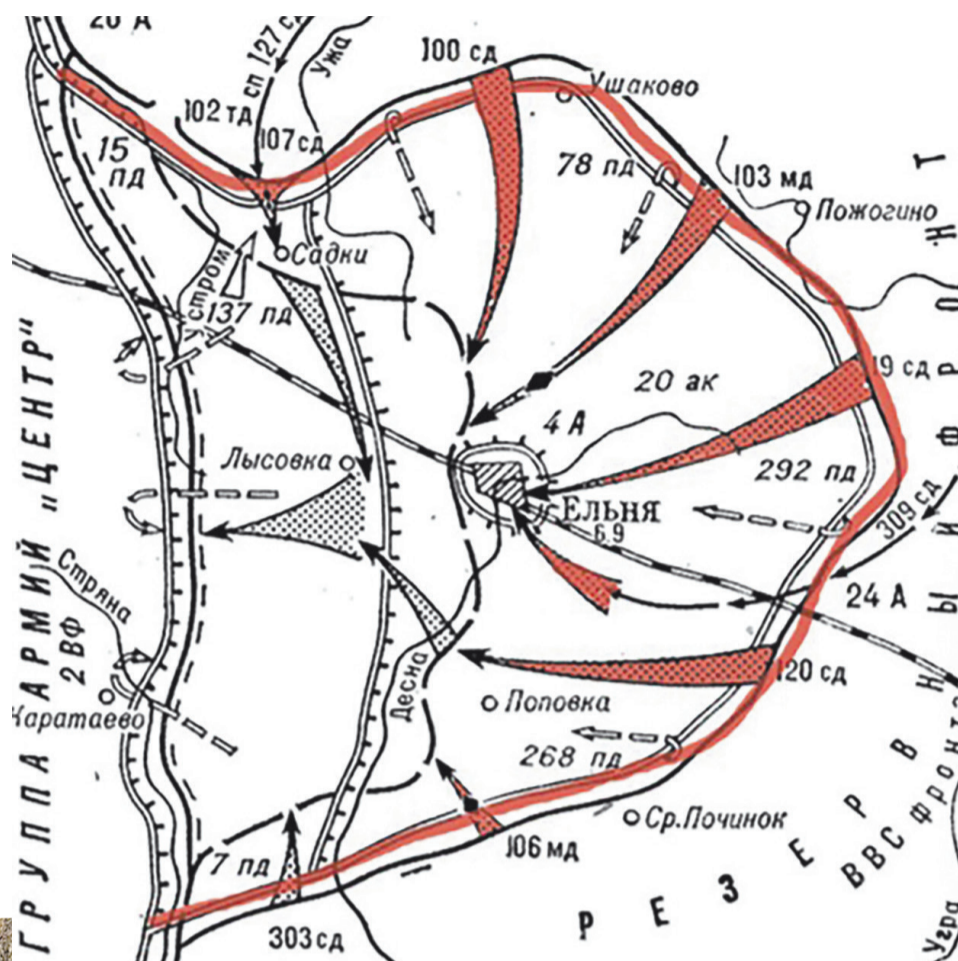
20 А
сп 127 сд
Ужа
100 сд
Ушаково
102 тд
107 сд
15 пд
78 пд
103 мд
Пожогино
Садки
Устром
137 пд
ГРУППА АРМИЙ „ЦЕНТР"
20 ак
19 сд
4 А
Лысовка
Ельня
6.9
292 пд
309 сд
Стряна
2 ВФ
24 А
Каратаево
Десна
Поповка
120 сд
268 пд
Ср. Починок
106 мд
7 пд
303 сд
РЕЗЕРВНЫЙ ФРОНТ
ВВС фронта
Угра